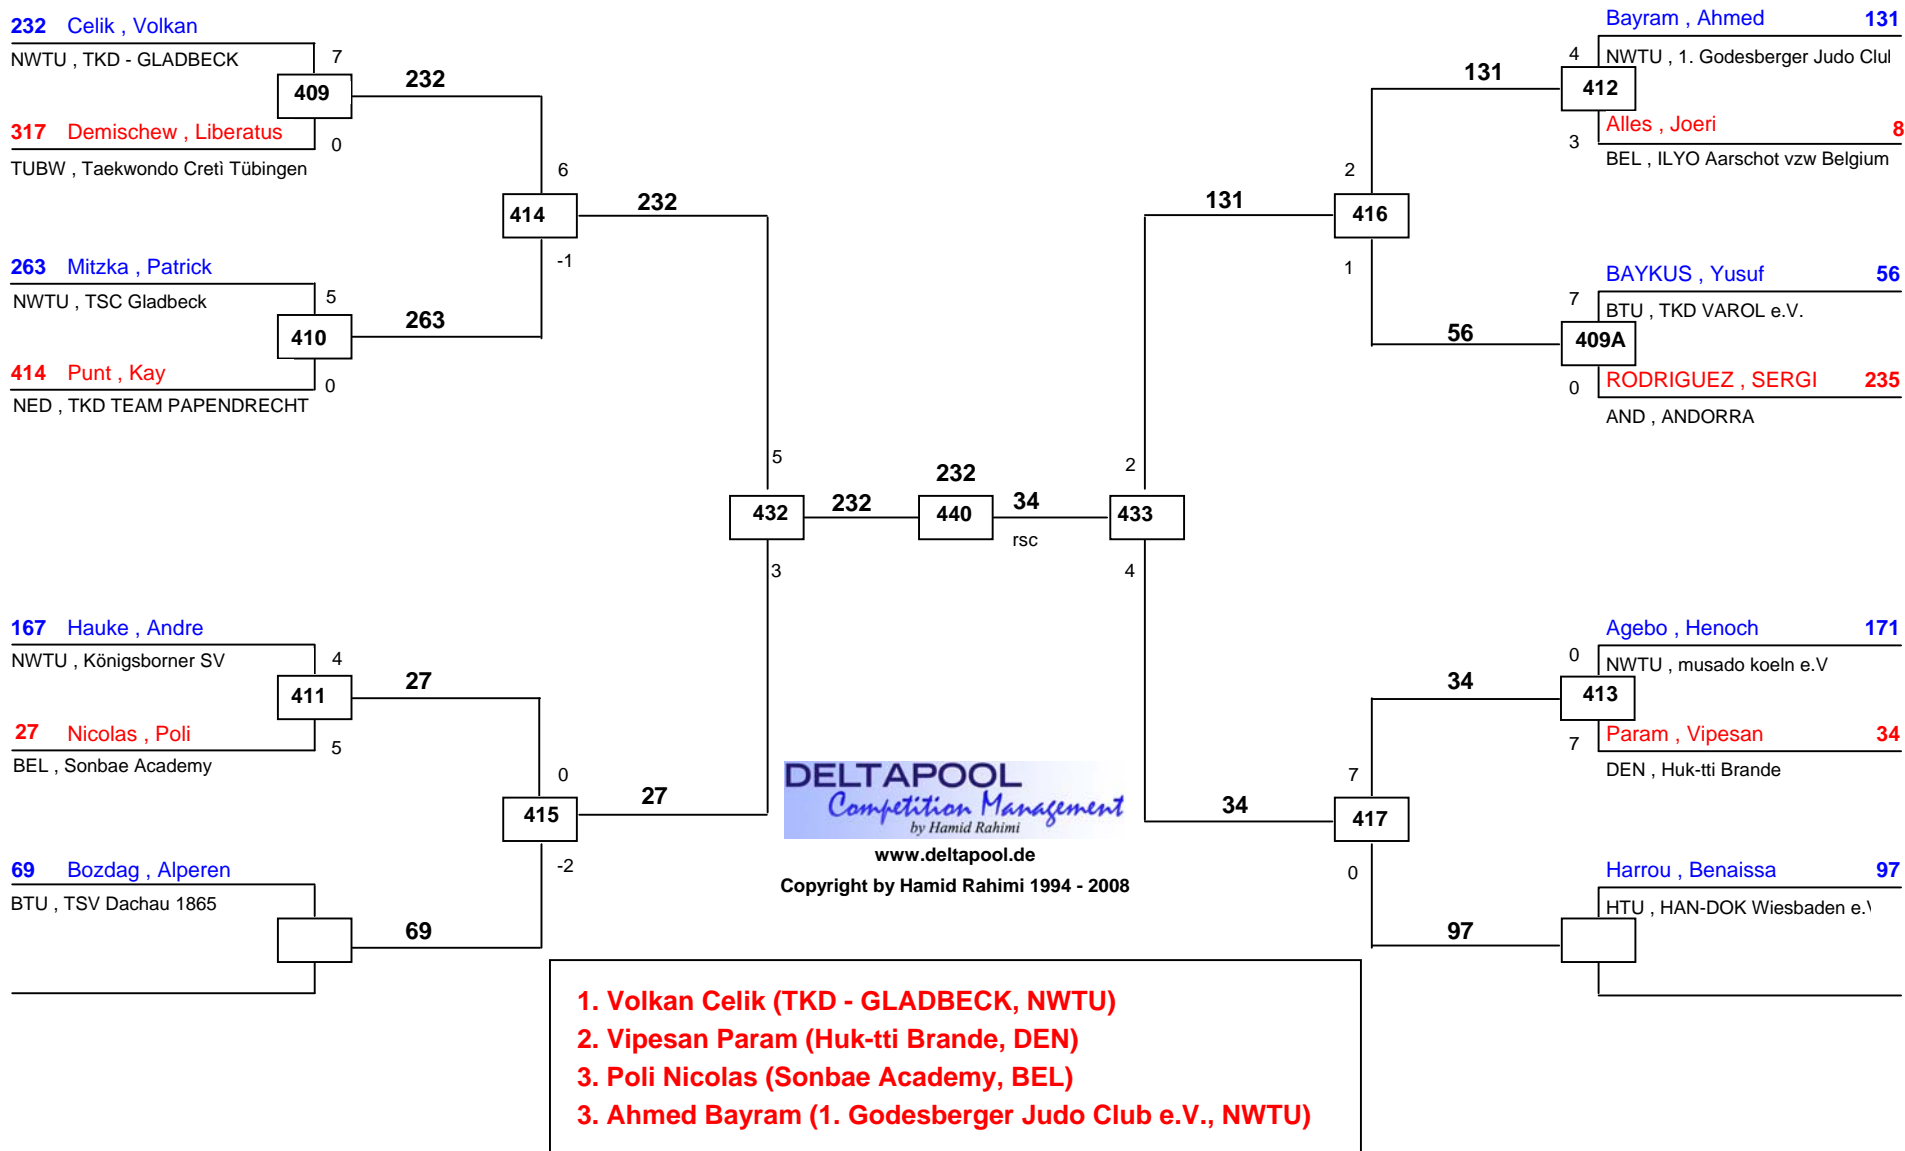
232 Celik , Volkan
NWTU , TKD - GLADBECK
7
409
232
317 Demischew , Liberatus
0
TUBW , Taekwondo Cretì Tübingen
6
414
232
-1
263 Mitzka , Patrick
NWTU , TSC Gladbeck
5
410
263
414 Punt , Kay
0
NED , TKD TEAM PAPENDRECHT

Bayram , Ahmed 131
4
NWTU , 1. Godesberger Judo Clul
131
412
Alles , Joeri 8
3
BEL , ILYO Aarschot vzw Belgium
2
131
416
1
BAYKUS , Yusuf 56
7
BTU , TKD VAROL e.V.
56
409A
RODRIGUEZ , SERGI 235
0
AND , ANDORRA

5
232
432
232
440
34
rsc
2
433
3
4

167 Hauke , Andre
NWTU , Königsborner SV
4
411
27
27 Nicolas , Poli
5
BEL , Sonbae Academy
0
415
27
-2
69 Bozdag , Alperen
BTU , TSV Dachau 1865
69

Agebo , Henoch 171
0
NWTU , musado koeln e.V
34
413
Param , Vipesan 34
7
DEN , Huk-tti Brande
7
34
417
0
Harrou , Benaissa 97
HTU , HAN-DOK Wiesbaden e.\
97

DELTAPOOL
Competition Management
by Hamid Rahimi
www.deltapool.de
Copyright by Hamid Rahimi 1994 - 2008

1. Volkan Celik (TKD - GLADBECK, NWTU)
2. Vipesan Param (Huk-tti Brande, DEN)
3. Poli Nicolas (Sonbae Academy, BEL)
3. Ahmed Bayram (1. Godesberger Judo Club e.V., NWTU)